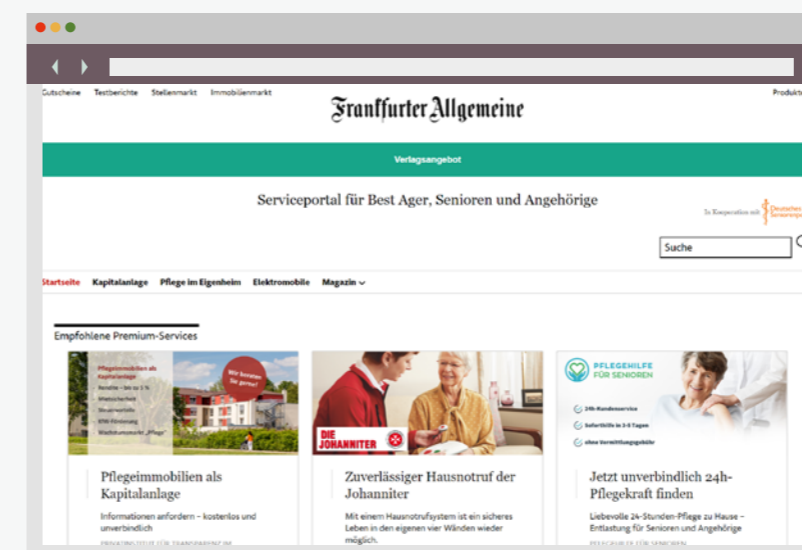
Gutscheine Testberichte Stellenmarkt Immobilienmarkt

Frankfurter Allgemeine

Produkte

Verlagsangebot

Serviceportal für Best Ager, Senioren und Angehörige

In Kooperation mit Deutsches Seniorenportal

Suche

Startseite Kapitalanlage Pflege im Eigenheim Elektromobile Magazin

Empfohlene Premium-Services

Pflegeimmobilien als Kapitalanlage
Rendite – bis zu 5 %
Mietsicherheit
Steuervorteile
KfW-Förderung
Wachstumsmarkt „Pflege"

Wir beraten Sie gerne!

Pflegeimmobilien als Kapitalanlage

Informationen anfordern – kostenlos und unverbindlich

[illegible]

DIE JOHANNITER

Zuverlässiger Hausnotruf der Johanniter

Mit einem Hausnotrufsystem ist ein sicheres Leben in den eigenen vier Wänden wieder möglich.

PFLEGEHILFE FÜR SENIOREN

24h-Rundumservice
Soforthilfe in 3-5 Tagen
ohne Vermittlungsgebühr

Jetzt unverbindlich 24h-Pflegekraft finden

Liebevolle 24-Stunden-Pflege zu Hause – Entlastung für Senioren und Angehörige

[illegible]